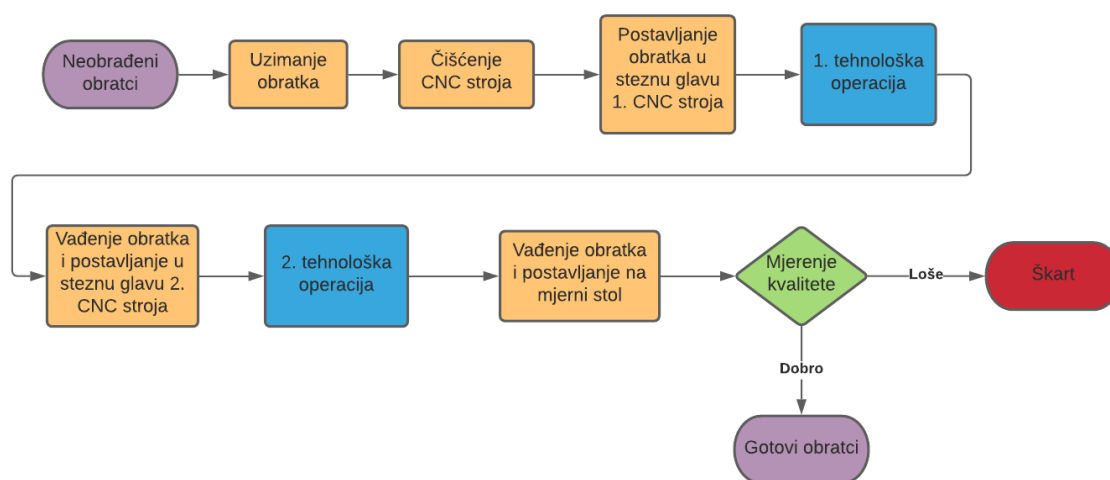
Neobrađeni obratci

Uzimanje obratka

Čišćenje CNC stroja

Postavljanje obratka u steznu glavu 1. CNC stroja

1. tehnološka operacija

Vađenje obratka i postavljanje u steznu glavu 2. CNC stroja

2. tehnološka operacija

Vađenje obratka i postavljanje na mjerni stol

Mjerenje kvalitete

Loše

Škart

Dobro

Gotovi obratci